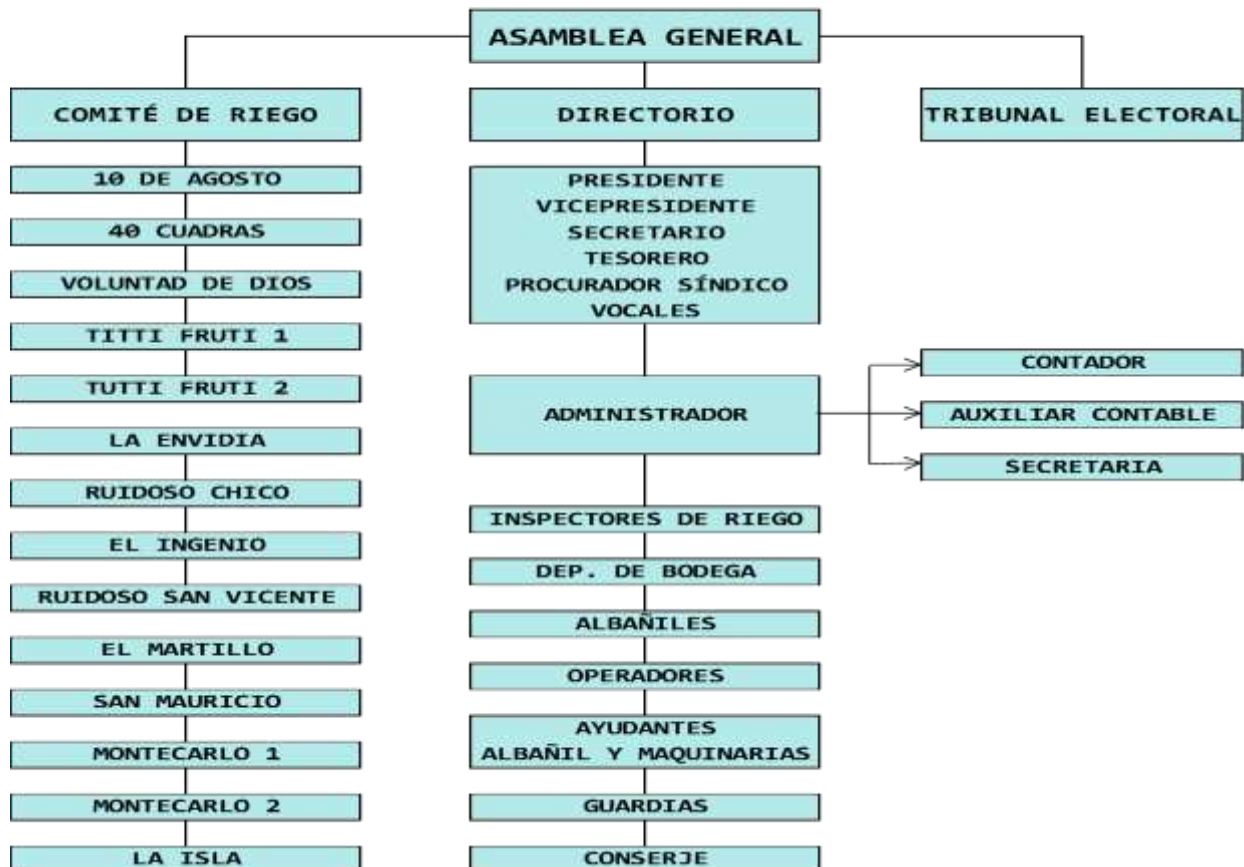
ASAMBLEA GENERAL

COMITÉ DE RIEGO

10 DE AGOSTO

40 CUADRAS

VOLUNTAD DE DIOS

TITTI FRUTI 1

TUTTI FRUTI 2

LA ENVIDIA

RUIDOSO CHICO

EL INGENIO

RUIDOSO SAN VICENTE

EL MARTILLO

SAN MAURICIO

MONTECARLO 1

MONTECARLO 2

LA ISLA

DIRECTORIO

PRESIDENTE
VICEPRESIDENTE
SECRETARIO
TESORERO
PROCURADOR SÍNDICO
VOCALES

ADMINISTRADOR

INSPECTORES DE RIEGO

DEP. DE BODEGA

ALBAÑILES

OPERADORES

AYUDANTES
ALBAÑIL Y MAQUINARIAS

GUARDIAS

CONSERJE

TRIBUNAL ELECTORAL

CONTADOR

AUXILIAR CONTABLE

SECRETARIA